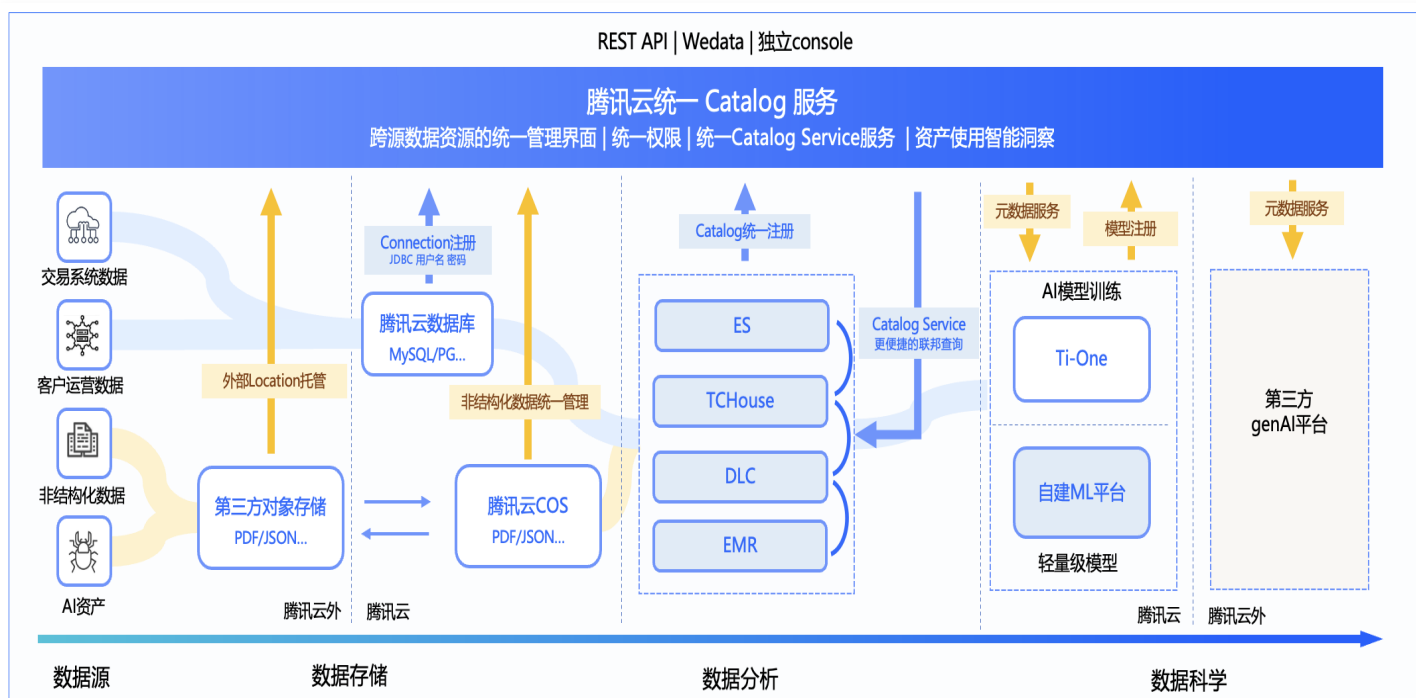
REST API | Wedata | 独立console

腾讯云统一 Catalog 服务
跨源数据资源的统一管理界面 | 统一权限 | 统一Catalog Service服务 | 资产使用智能洞察

交易系统数据

客户运营数据

非结构化数据

AI资产

外部Location托管

第三方对象存储
PDF/JSON...

腾讯云外

Connection注册
JDBC 用户名 密码

腾讯云数据库
MySQL/PG...

非结构化数据统一管理

腾讯云COS
PDF/JSON...

腾讯云

Catalog统一注册

ES

TCHouse

DLC

EMR

Catalog Service
更便捷的联邦查询

元数据服务

模型注册

AI模型训练

Ti-One

自建ML平台

轻量级模型

腾讯云

元数据服务

第三方
genAI平台

腾讯云外

数据源

数据存储

数据分析

数据科学